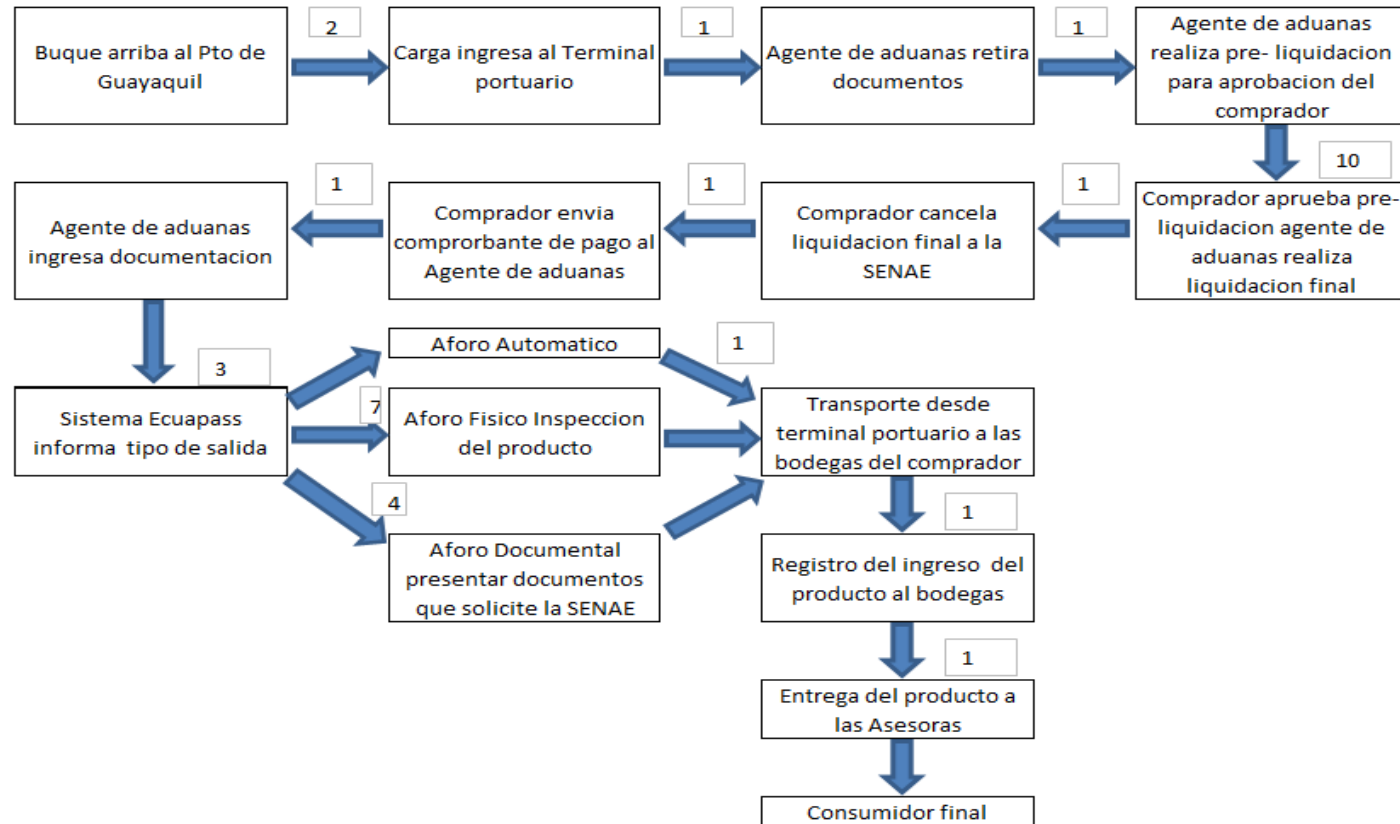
Buque arriba al Pto de Guayaquil

2

Carga ingresa al Terminal portuario

1

Agente de aduanas retira documentos

1

Agente de aduanas realiza pre- liquidacion para aprobacion del comprador

10

Comprador aprueba pre-liquidacion agente de aduanas realiza liquidacion final

1

Comprador cancela liquidacion final a la SENAE

1

Comprador envia comprorbante de pago al Agente de aduanas

1

Agente de aduanas ingresa documentacion

3

Sistema Ecuapass informa tipo de salida

Aforo Automatico

7

Aforo Fisico Inspeccion del producto

4

Aforo Documental presentar documentos que solicite la SENAE

1

Transporte desde terminal portuario a las bodegas del comprador

1

Registro del ingreso del producto al bodegas

1

Entrega del producto a las Asesoras

Consumidor final